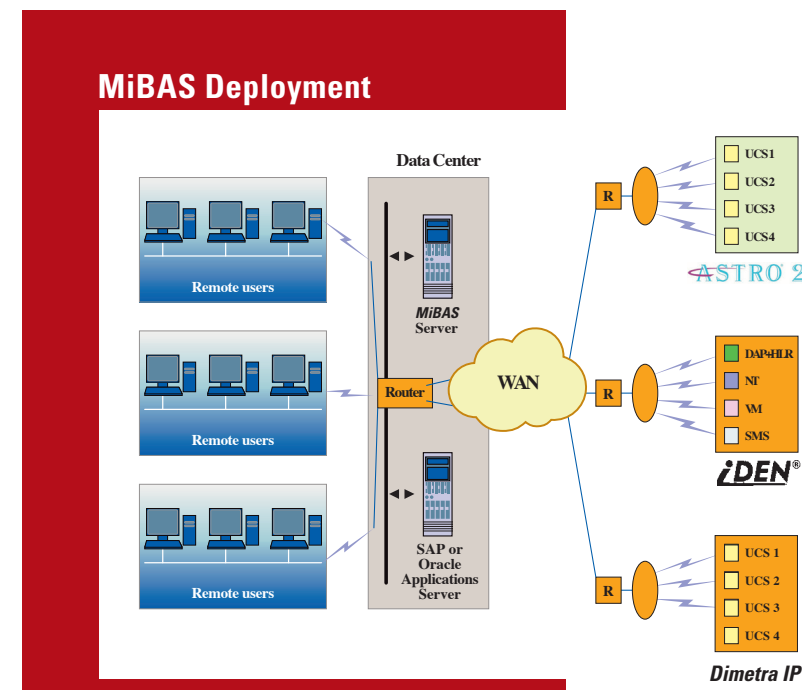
MiBAS Deployment

Data Center

Remote users

Remote users

Remote users

MiBAS Server

Router

WAN

SAP or Oracle Applications Server

R

UCS1
UCS2
UCS3
UCS4

ASTRO 2

R

DAP+HLR
NT
VM
SMS

iDEN®

R

UCS 1
UCS 2
UCS 3
UCS 4

Dimetra IP